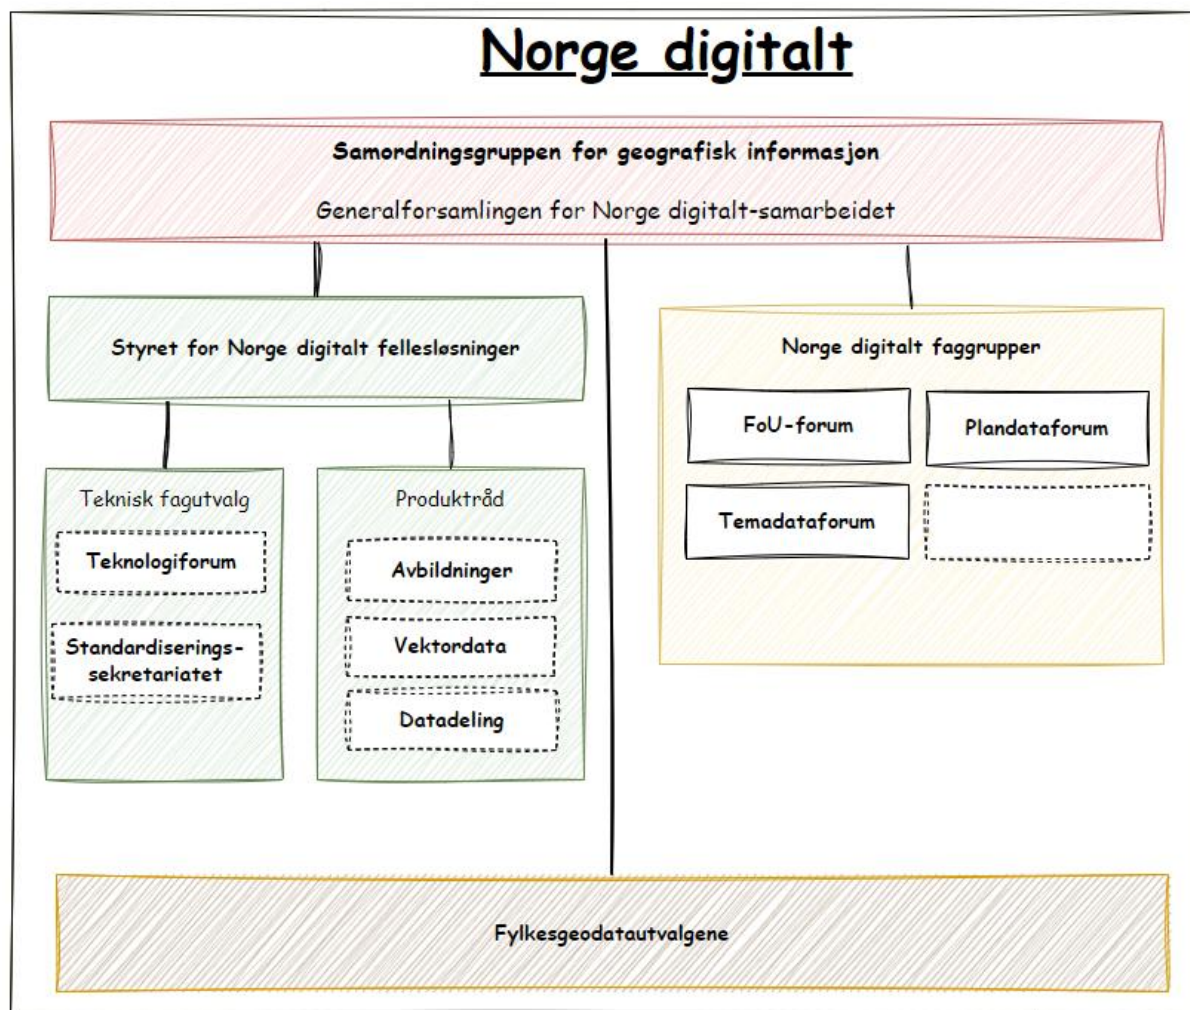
Norge digitalt

Samordningsgruppen for geografisk informasjon

Generalforsamlingen for Norge digitalt-samarbeidet

Styret for Norge digitalt fellesløsninger

Teknisk fagutvalg

Teknologiforum

Standardiseringssekretariatet

Produktråd

Avbildninger

Vektordata

Datadeling

Norge digitalt faggrupper

FoU-forum

Plandataforum

Temadataforum

Fylkesgeodatautvalgene